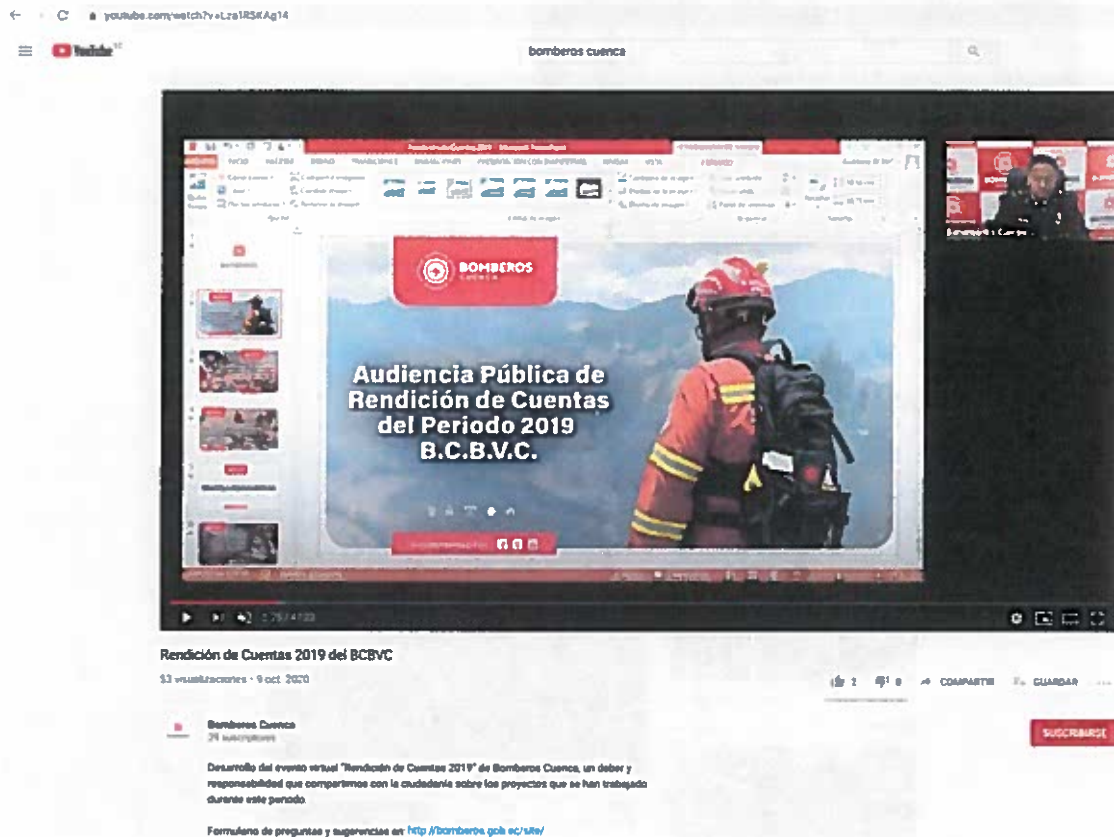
youtube.com/watch?v=Lza1R5KAg14

YouTube

bomberos cuenca

BOMBEROS

Audiencia Pública de Rendición de Cuentas del Periodo 2019 B.C.B.V.C.

Rendición de Cuentas 2019 del BCBVC

33 visualizaciones · 9 oct. 2020

2 0 COMPARTIR GUARDAR

Bomberos Cuenca
29 suscriptores

SUSCRIBIRSE

Desarrollo del evento virtual "Rendición de Cuentas 2019" de Bomberos Cuenca, un deber y responsabilidad que compartimos con la ciudadanía sobre los proyectos que se han trabajado durante este periodo.

Formulario de preguntas y sugerencias en: http://bomberos.gob.ec/site/